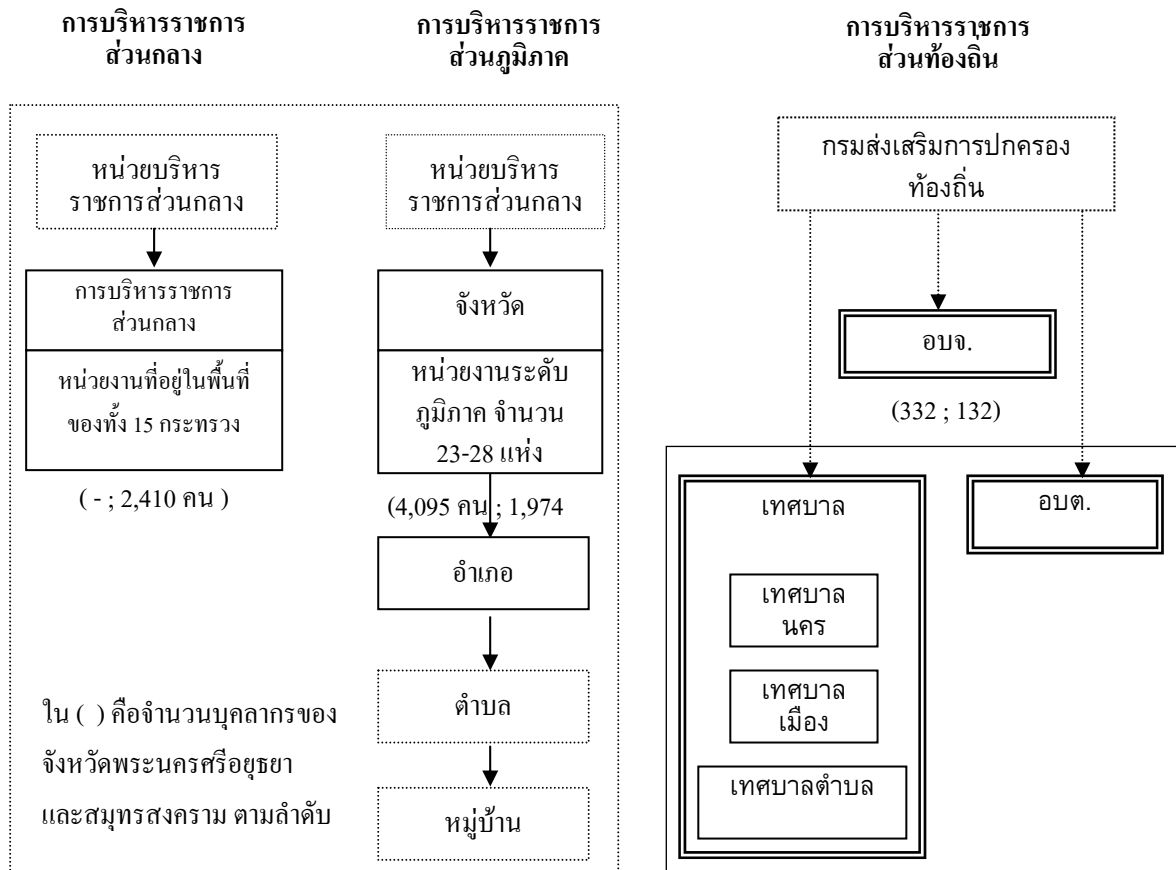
การบริหารราชการส่วนกลาง

การบริหารราชการส่วนภูมิภาค

การบริหารราชการส่วนท้องถิ่น

หน่วยบริหารราชการส่วนกลาง

การบริหารราชการส่วนกลาง

หน่วยงานที่อยู่ในพื้นที่ของทั้ง 15 กระทรวง

( - ; 2,410 คน )

หน่วยบริหารราชการส่วนกลาง

จังหวัด

หน่วยงานระดับภูมิภาค จำนวน 23-28 แห่ง

(4,095 คน ; 1,974

อำเภอ

ตำบล

หมู่บ้าน

ใน ( ) คือจำนวนบุคลากรของจังหวัดพระนครศรีอยุธยาและสมุทรสงคราม ตามลำดับ

กรมส่งเสริมการปกครองท้องถิ่น

อบจ.

(332 ; 132)

เทศบาล

เทศบาลนคร

เทศบาลเมือง

เทศบาลตำบล

อบต.